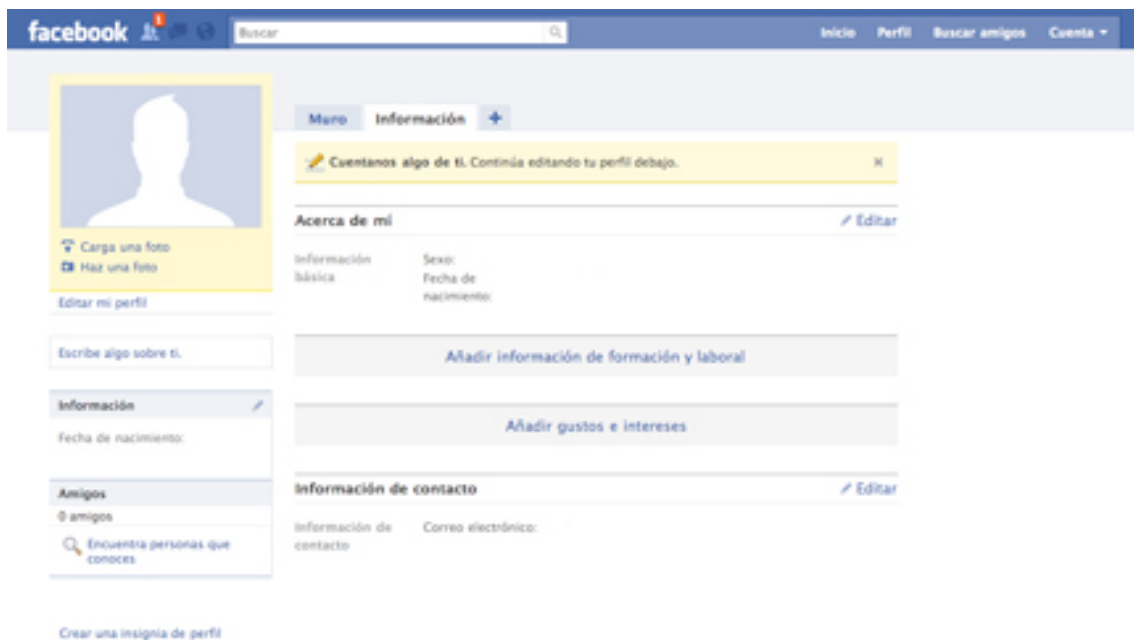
facebook 1 Buscar Inicio Perfil Buscar amigos Cuenta

Muro Información +

Cuentanos algo de ti. Continúa editando tu perfil debajo. ×

Carga una foto
Haz una foto

Editar mi perfil

Escribe algo sobre ti.

Información

Fecha de nacimiento:

Amigos

0 amigos

Encuentra personas que conoces

Crear una insignia de perfil

Acerca de mí Editar

Información básica Sexo: Fecha de nacimiento:

Añadir información de formación y laboral

Añadir gustos e intereses

Información de contacto Editar

Información de contacto Correo electrónico: